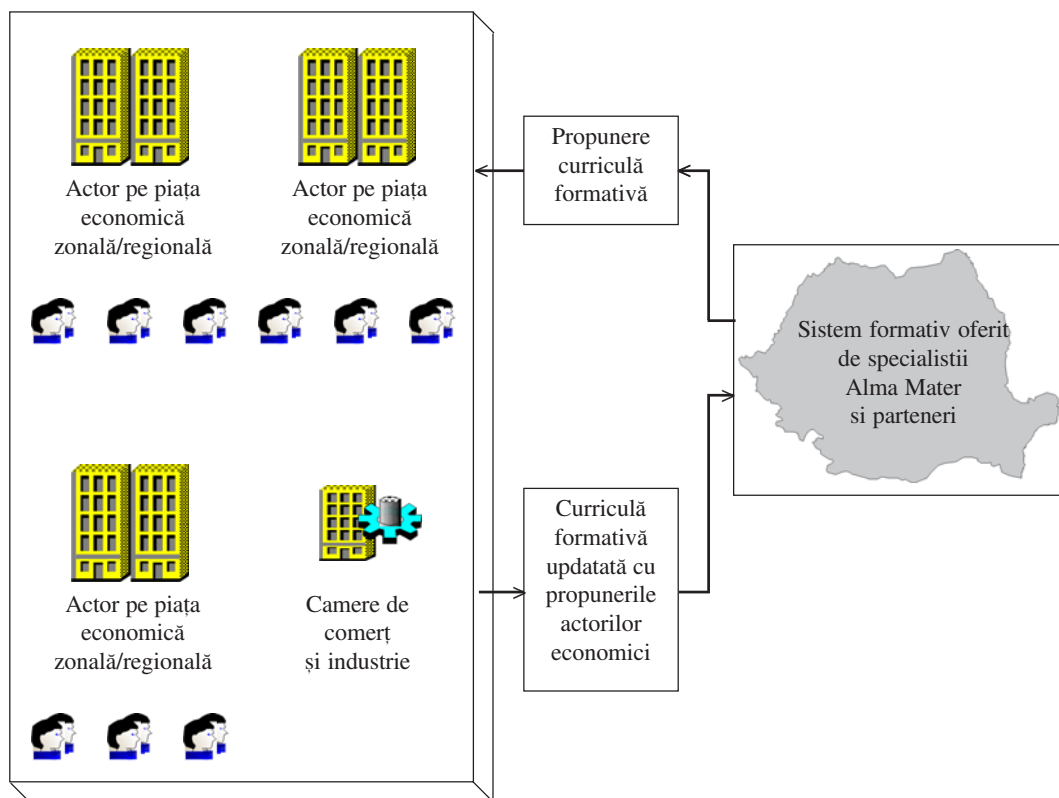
Actor pe piața economică zonală/regională

Actor pe piața economică zonală/regională

Actor pe piața economică zonală/regională

Camere de comerț și industrie

Propunere curriculă formativă

Curriculă formativă updatată cu propunerile actorilor economici

Sistem formativ oferit de specialistii Alma Mater si parteneri